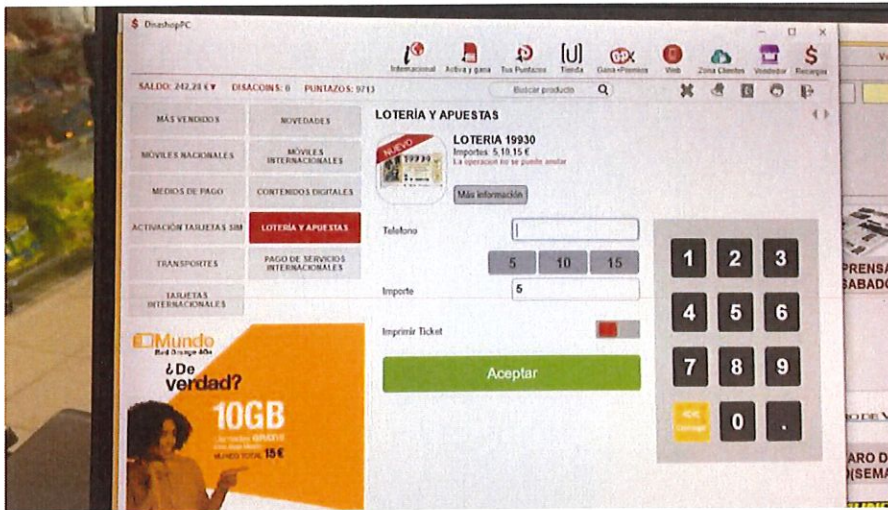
DinashopPC

Internacional Activa y gana Tus Puntazos Tienda Gana +Premios Web Zona Clientes Vendedor Recargas

SALDO: 242,28 € DISACOINS: 0 PUNTAZOS: 9713 Buscar producto

MÁS VENDIDOS
NOVEDADES
MÓVILES NACIONALES
MÓVILES INTERNACIONALES
MEDIOS DE PAGO
CONTENIDOS DIGITALES
ACTIVACIÓN TARJETAS SIM
LOTERÍA Y APUESTAS
TRANSPORTES
PAGO DE SERVICIOS INTERNACIONALES
TARJETAS INTERNACIONALES

Mundo
Red Orange 40x
¿De verdad?
10GB
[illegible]
15€

LOTERÍA Y APUESTAS

NUEVO
LOTERIA 19930
Importes: 5,10,15 €
La operación no se puede anular
Más información

Telefono

5 10 15

Importe 5

Imprimir Ticket

Aceptar

1 2 3
4 5 6
7 8 9
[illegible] 0 .

PRENSA
SABADO
ARO D
(SEMA